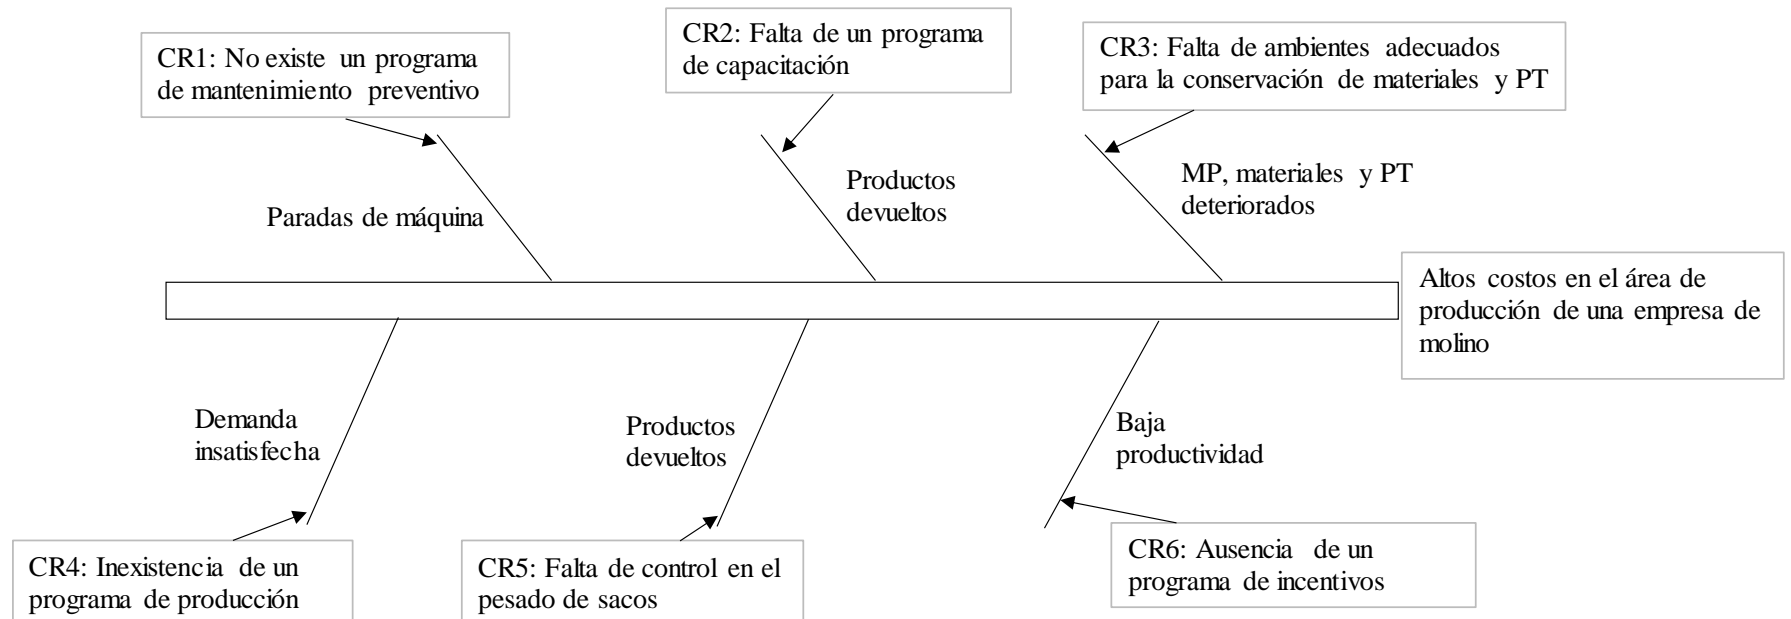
CR1: No existe un programa de mantenimiento preventivo

CR2: Falta de un programa de capacitación

CR3: Falta de ambientes adecuados para la conservación de materiales y PT

Paradas de máquina

Productos devueltos

MP, materiales y PT deteriorados

Altos costos en el área de producción de una empresa de molino

Demanda insatisfecha

Productos devueltos

Baja productividad

CR4: Inexistencia de un programa de producción

CR5: Falta de control en el pesado de sacos

CR6: Ausencia de un programa de incentivos